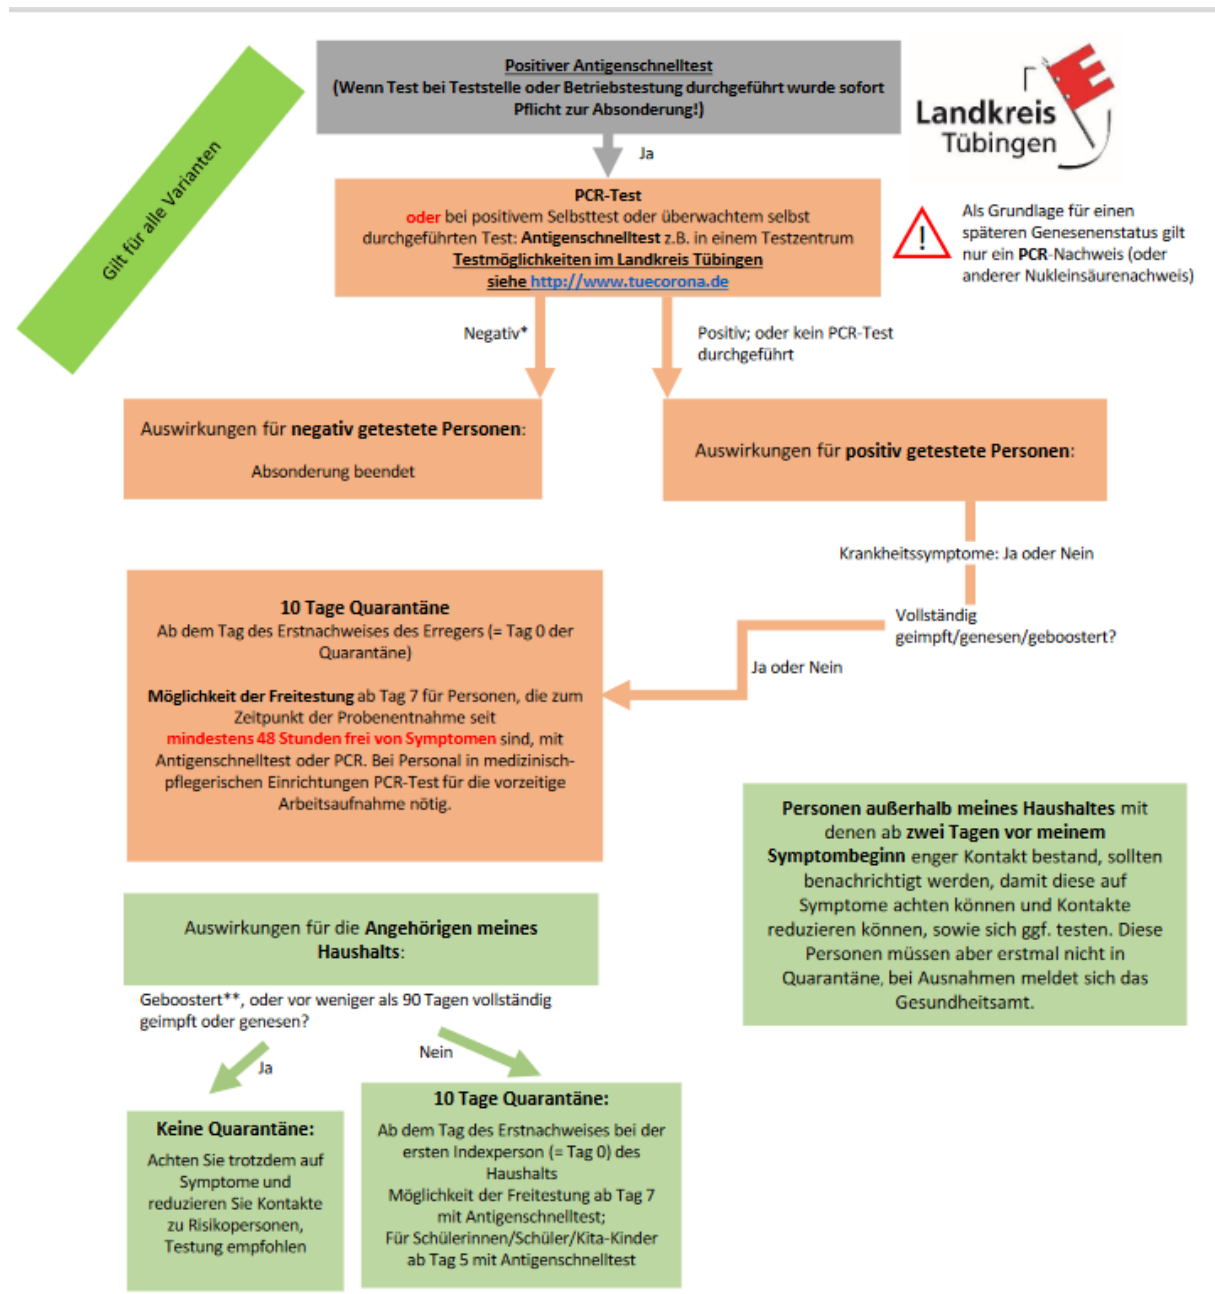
Gilt für alle Varianten

Positiver Antigenschnelltest
(Wenn Test bei Teststelle oder Betriebstestung durchgeführt wurde sofort Pflicht zur Absonderung!)

Landkreis Tübingen

Ja

PCR-Test
oder bei positivem Selbsttest oder überwachtem selbst durchgeführten Test: Antigenschnelltest z.B. in einem Testzentrum
Testmöglichkeiten im Landkreis Tübingen
siehe http://www.tuecorona.de

Als Grundlage für einen späteren Genesenenstatus gilt nur ein PCR-Nachweis (oder anderer Nukleinsäurenachweis)

Negativ*

Positiv; oder kein PCR-Test durchgeführt

Auswirkungen für negativ getestete Personen:

Absonderung beendet

Auswirkungen für positiv getestete Personen:

Krankheitssymptome: Ja oder Nein

Vollständig geimpft/genesen/geboostert?

Ja oder Nein

10 Tage Quarantäne
Ab dem Tag des Erstnachweises des Erregers (= Tag 0 der Quarantäne)

Möglichkeit der Freitestung ab Tag 7 für Personen, die zum Zeitpunkt der Probenentnahme seit mindestens 48 Stunden frei von Symptomen sind, mit Antigenschnelltest oder PCR. Bei Personal in medizinisch-pflegerischen Einrichtungen PCR-Test für die vorzeitige Arbeitsaufnahme nötig.

Personen außerhalb meines Haushaltes mit denen ab zwei Tagen vor meinem Symptombeginn enger Kontakt bestand, sollten benachrichtigt werden, damit diese auf Symptome achten können und Kontakte reduzieren können, sowie sich ggf. testen. Diese Personen müssen aber erstmal nicht in Quarantäne, bei Ausnahmen meldet sich das Gesundheitsamt.

Auswirkungen für die Angehörigen meines Haushalts:

Geboostert**, oder vor weniger als 90 Tagen vollständig geimpft oder genesen?

Ja

Nein

Keine Quarantäne:
Achten Sie trotzdem auf Symptome und reduzieren Sie Kontakte zu Risikopersonen, Testung empfohlen

10 Tage Quarantäne:
Ab dem Tag des Erstnachweises bei der ersten Indexperson (= Tag 0) des Haushalts
Möglichkeit der Freitestung ab Tag 7 mit Antigenschnelltest;
Für Schülerinnen/Schüler/Kita-Kinder ab Tag 5 mit Antigenschnelltest